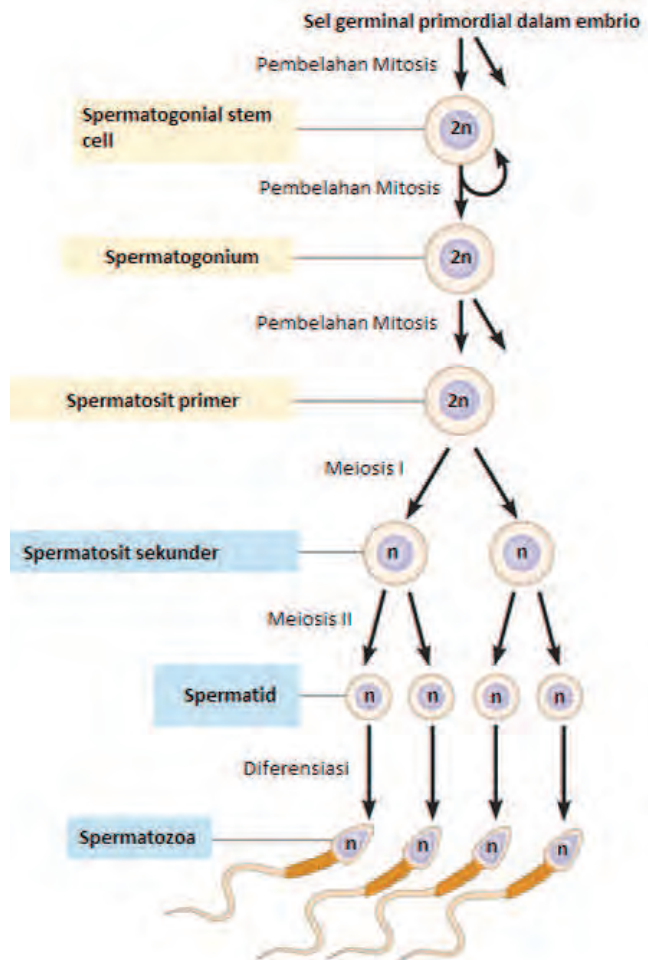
Sel germinal primordial dalam embrio

Pembelahan Mitosis

Spermatogonial stem cell

2n

Pembelahan Mitosis

Spermatogonium

2n

Pembelahan Mitosis

Spermatosit primer

2n

Meiosis I

Spermatosit sekunder

n

n

Meiosis II

Spermatid

n n n n

Diferensiasi

Spermatozoa

n n n n